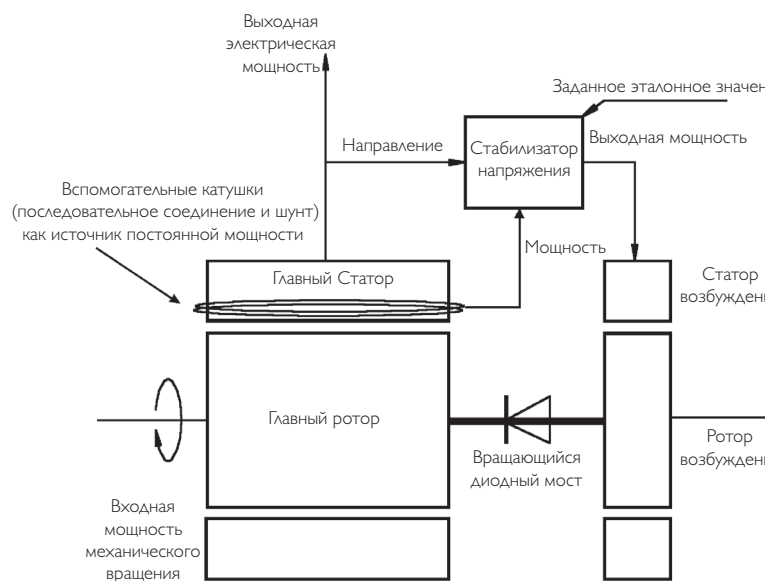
Выходная электрическая мощность

Заданное эталонное значен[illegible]

Направление

Стабилизатор напряжения

Выходная мощность

Вспомогательные катушки (последовательное соединение и шунт) как источник постоянной мощности

Мощность

Главный Статор

Статор возбужден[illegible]

Главный ротор

Ротор возбужден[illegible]

Вращающийся диодный мост

Входная мощность механического вращения